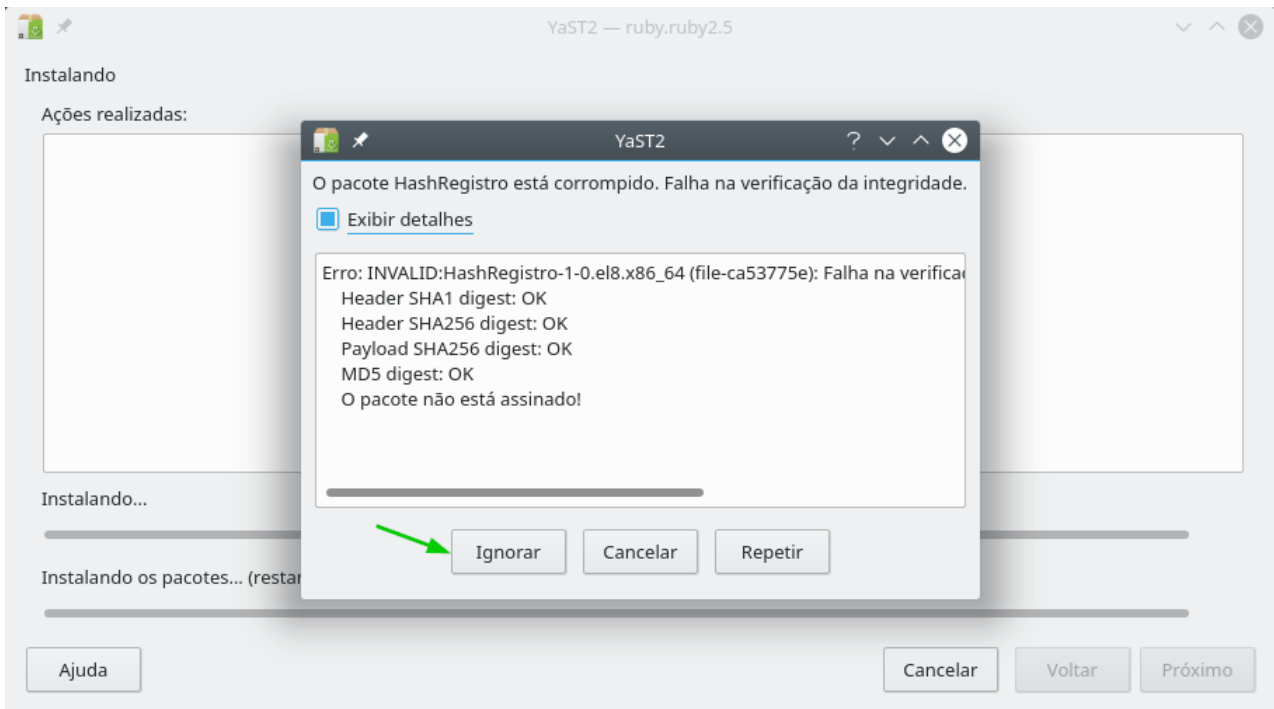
YaST2 — ruby.ruby2.5

Instalando

Ações realizadas:

YaST2

?

O pacote HashRegistro está corrompido. Falha na verificação da integridade.

Exibir detalhes

Erro: INVALID:HashRegistro-1-0.el8.x86_64 (file-ca53775e): Falha na verificac
Header SHA1 digest: OK
Header SHA256 digest: OK
Payload SHA256 digest: OK
MD5 digest: OK
O pacote não está assinado!

Ignorar Cancelar Repetir

Instalando...

Instalando os pacotes... (restar

Ajuda

Cancelar Voltar Próximo